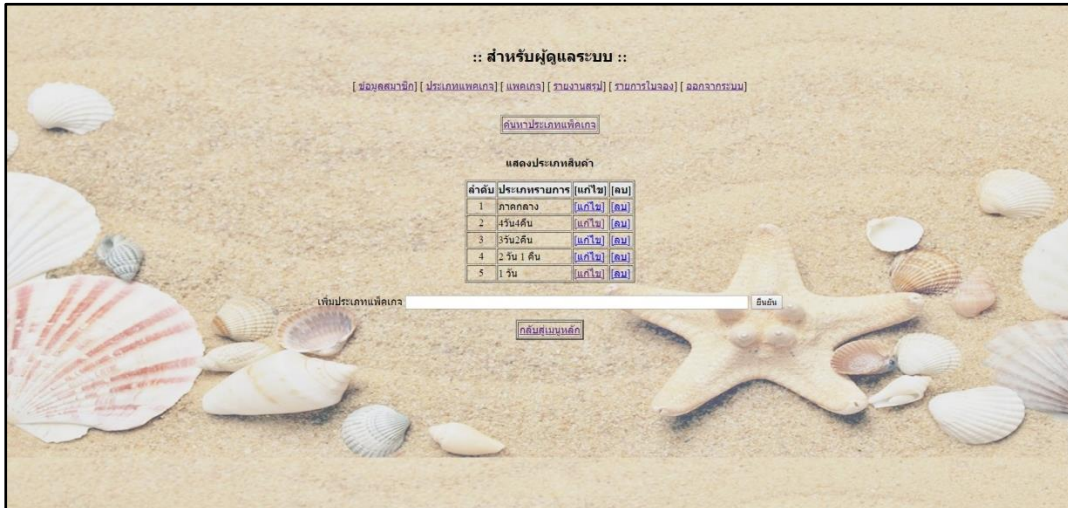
:: สำหรับผู้ดูแลระบบ ::

[ ข้อมูลสมาชิก] [ ประเภทแพคเกจ] [ แพคเกจ] [ รายงานสรุป] [ รายการในจอง] [ ออกจากระบบ]

ค้นหาประเภทแพ็คเกจ

แสดงประเภทสินค้า

| ลำดับ | ประเภทรายการ | [แก้ไข] | [ลบ] |
|---|---|---|---|
| 1 | ภาคกลาง | [แก้ไข] | [ลบ] |
| 2 | 4วัน4คืน | [แก้ไข] | [ลบ] |
| 3 | 3วัน2คืน | [แก้ไข] | [ลบ] |
| 4 | 2 วัน 1 คืน | [แก้ไข] | [ลบ] |
| 5 | 1 วัน | [แก้ไข] | [ลบ] |

เพิ่มประเภทแพ็คเกจ ยืนยัน

กลับสู่เมนูหลัก